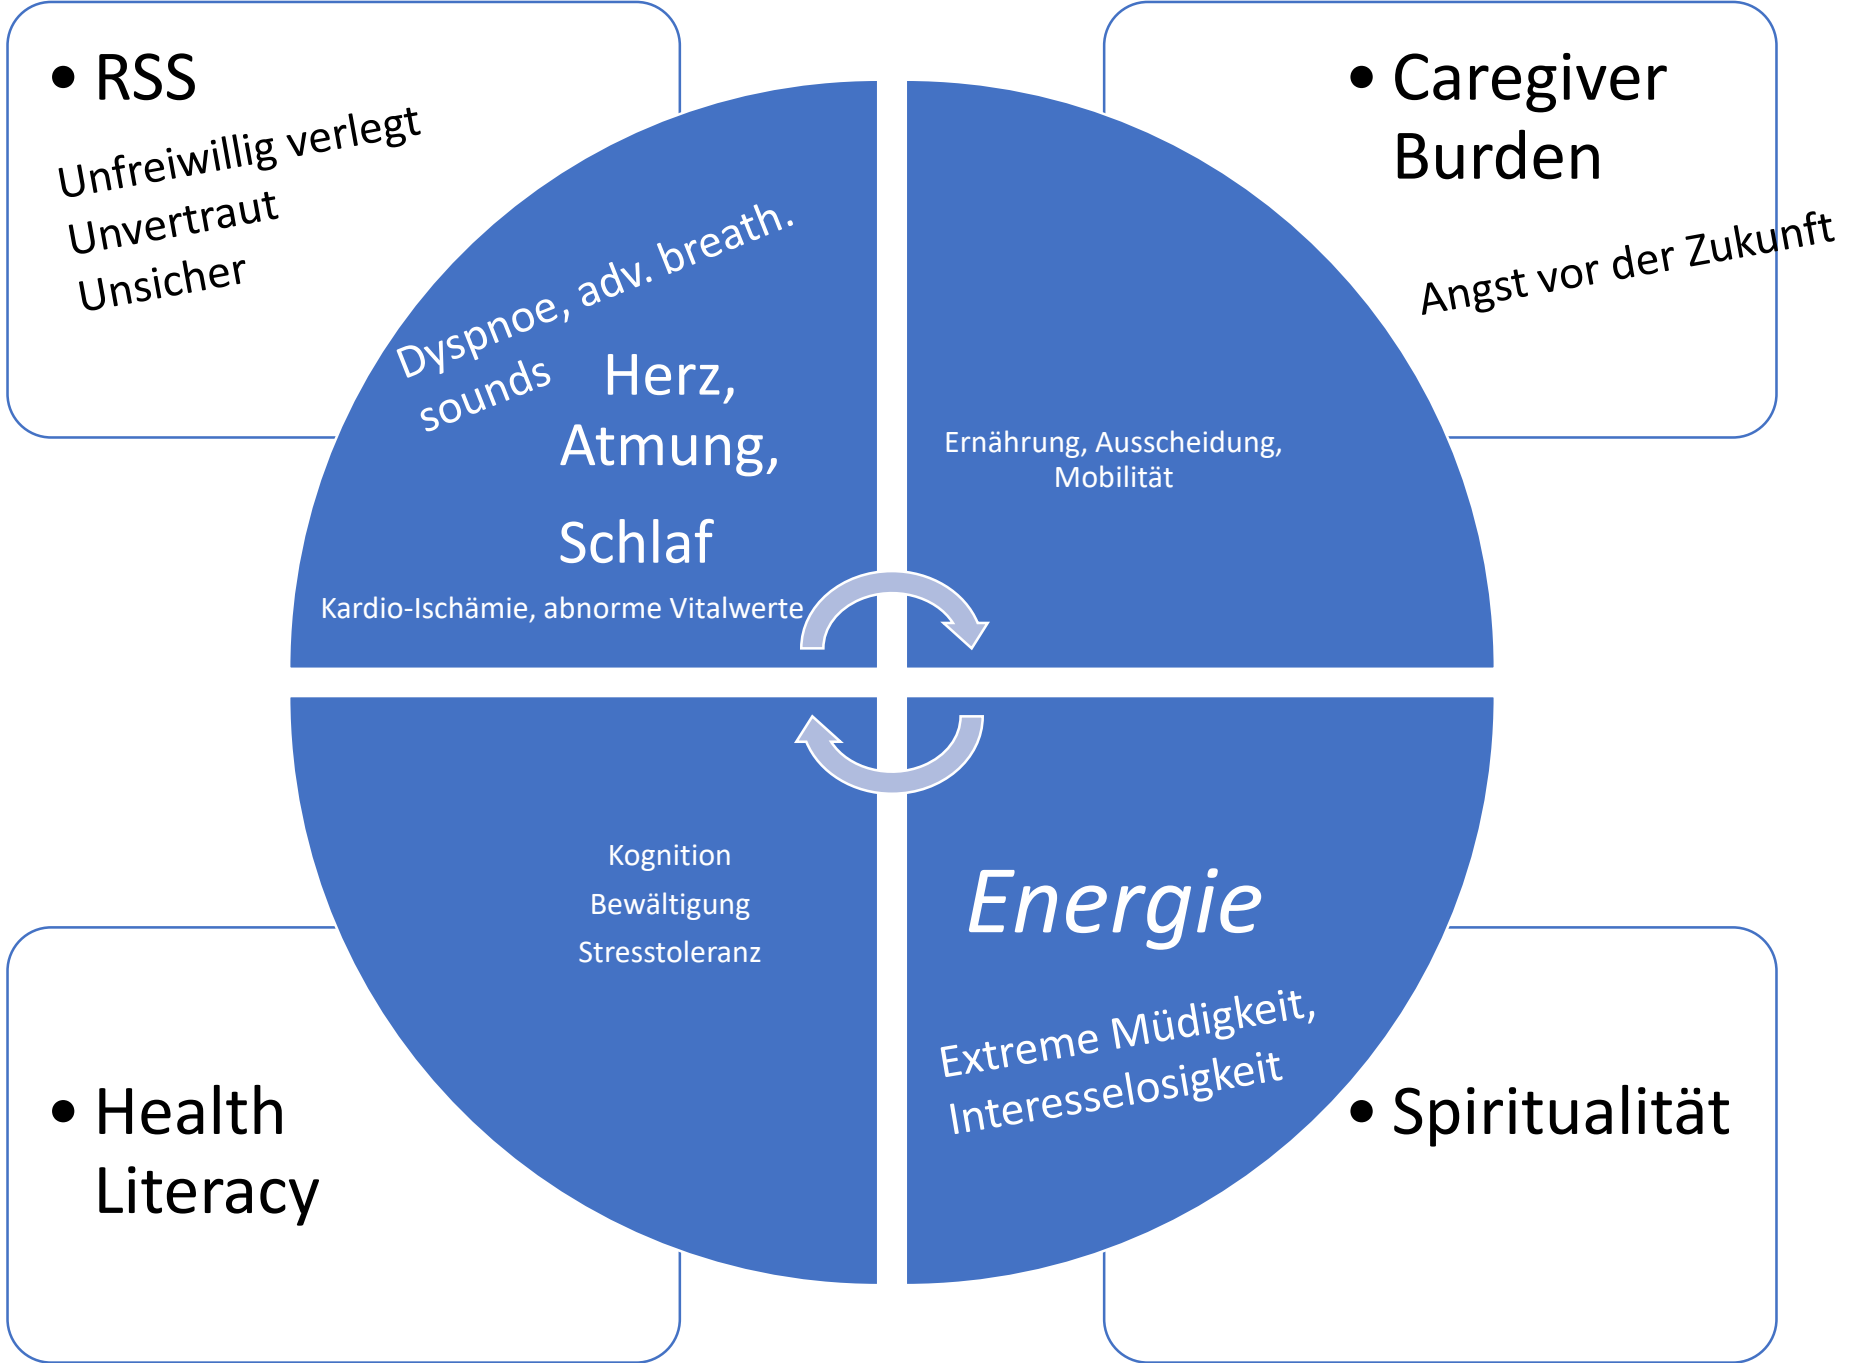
• RSS

Unfreiwillig verlegt
Unvertraut
Unsicher

• Caregiver Burden

Angst vor der Zukunft

Dyspnoe, adv. breath. sounds

Herz, Atmung, Schlaf

Kardio-Ischämie, abnorme Vitalwerte

Ernährung, Ausscheidung, Mobilität

Kognition
Bewältigung
Stresstoleranz

Energie

Extreme Müdigkeit, Interesselosigkeit

• Health Literacy

• Spiritualität